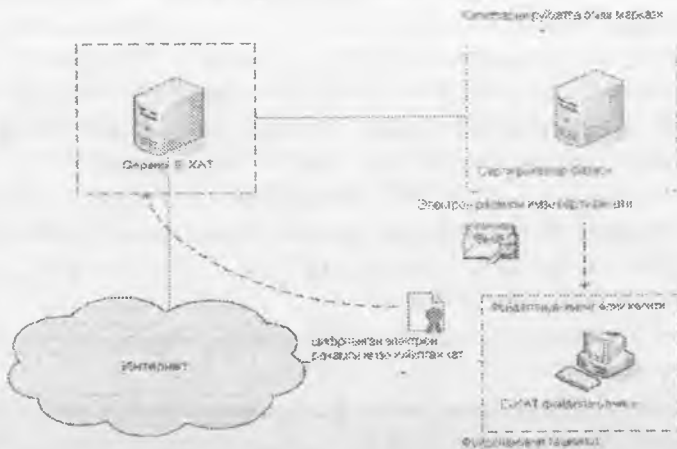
Сертификатлаш маркази

Сервер E-XAT

Сертификатлар базаси

Электрон рақамли имзо сертификати

шифрланган электрон рақамли имзо қўйилган хат

Фойдаланувчи иш жойи

Интернет

E-XAT фойдаланувчиси

Фойдаланувчи ташкилот